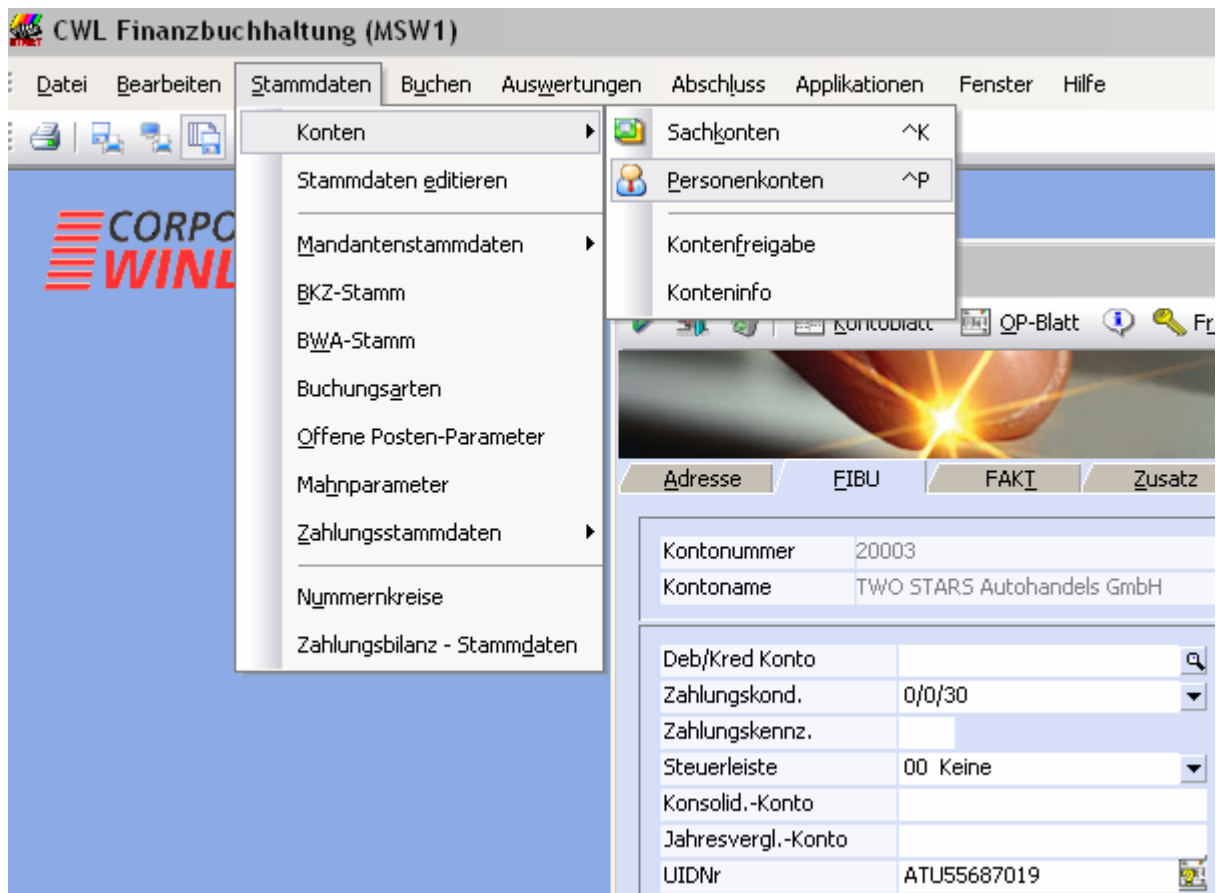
CWL Finanzbuchhaltung (MSW1)

Datei Bearbeiten Stammdaten Buchen Auswertungen Abschluss Applikationen Fenster Hilfe

Konten
Stammdaten editieren
Mandantenstammdaten
BKZ-Stamm
BWA-Stamm
Buchungsarten
Offene Posten-Parameter
Mahnparameter
Zahlungsstammdaten
Nummernkreise
Zahlungsbilanz - Stammdaten

Sachkonten ^K
Personenkonten ^P
Kontenfreigabe
Konteninfo

CORPO
WINL

Kontoblatt OP-Blatt Fr

Adresse FIBU FAKT Zusatz

| | |
|---|---|
| Kontonummer | 20003 |
| Kontoname | TWO STARS Autohandels GmbH |

| | |
|---|---|
| Deb/Kred Konto | |
| Zahlungskond. | 0/0/30 |
| Zahlungskennz. | |
| Steuerleiste | 00 Keine |
| Konsolid.-Konto | |
| Jahresvergl.-Konto | |
| UIDNr | ATU55687019 |